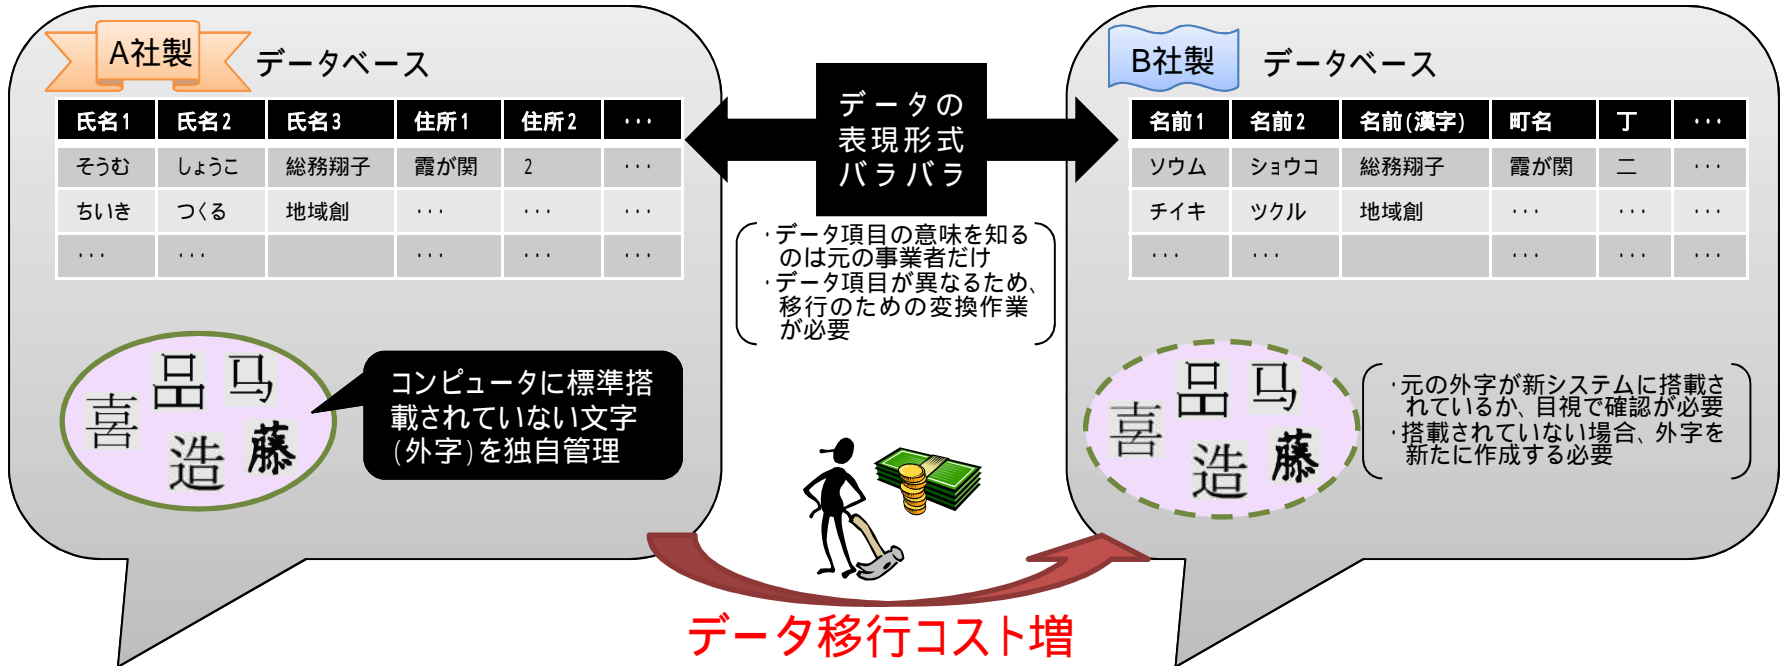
A社製 データベース

| 氏名1 | 氏名2 | 氏名3 | 住所1 | 住所2 | ・・・ |
|---|---|---|---|---|---|
| そうむ | しょうこ | 総務翔子 | 霞が関 | 2 | ・・・ |
| ちいき | つくる | 地域創 | ・・・ | ・・・ | ・・・ |
| ・・・ | ・・・ | | ・・・ | ・・・ | ・・・ |

喜 品 马 造 藤

コンピュータに標準搭載されていない文字(外字)を独自管理

データの表現形式バラバラ

・データ項目の意味を知るのは元の事業者だけ
・データ項目が異なるため、移行のための変換作業が必要

B社製 データベース

| 名前1 | 名前2 | 名前(漢字) | 町名 | 丁 | ・・・ |
|---|---|---|---|---|---|
| ソウム | ショウコ | 総務翔子 | 霞が関 | 二 | ・・・ |
| チイキ | ツクル | 地域創 | ・・・ | ・・・ | ・・・ |
| ・・・ | ・・・ | | ・・・ | ・・・ | ・・・ |

喜 品 马 造 藤

・元の外字が新システムに搭載されているか、目視で確認が必要
・搭載されていない場合、外字を新たに作成する必要

データ移行コスト増